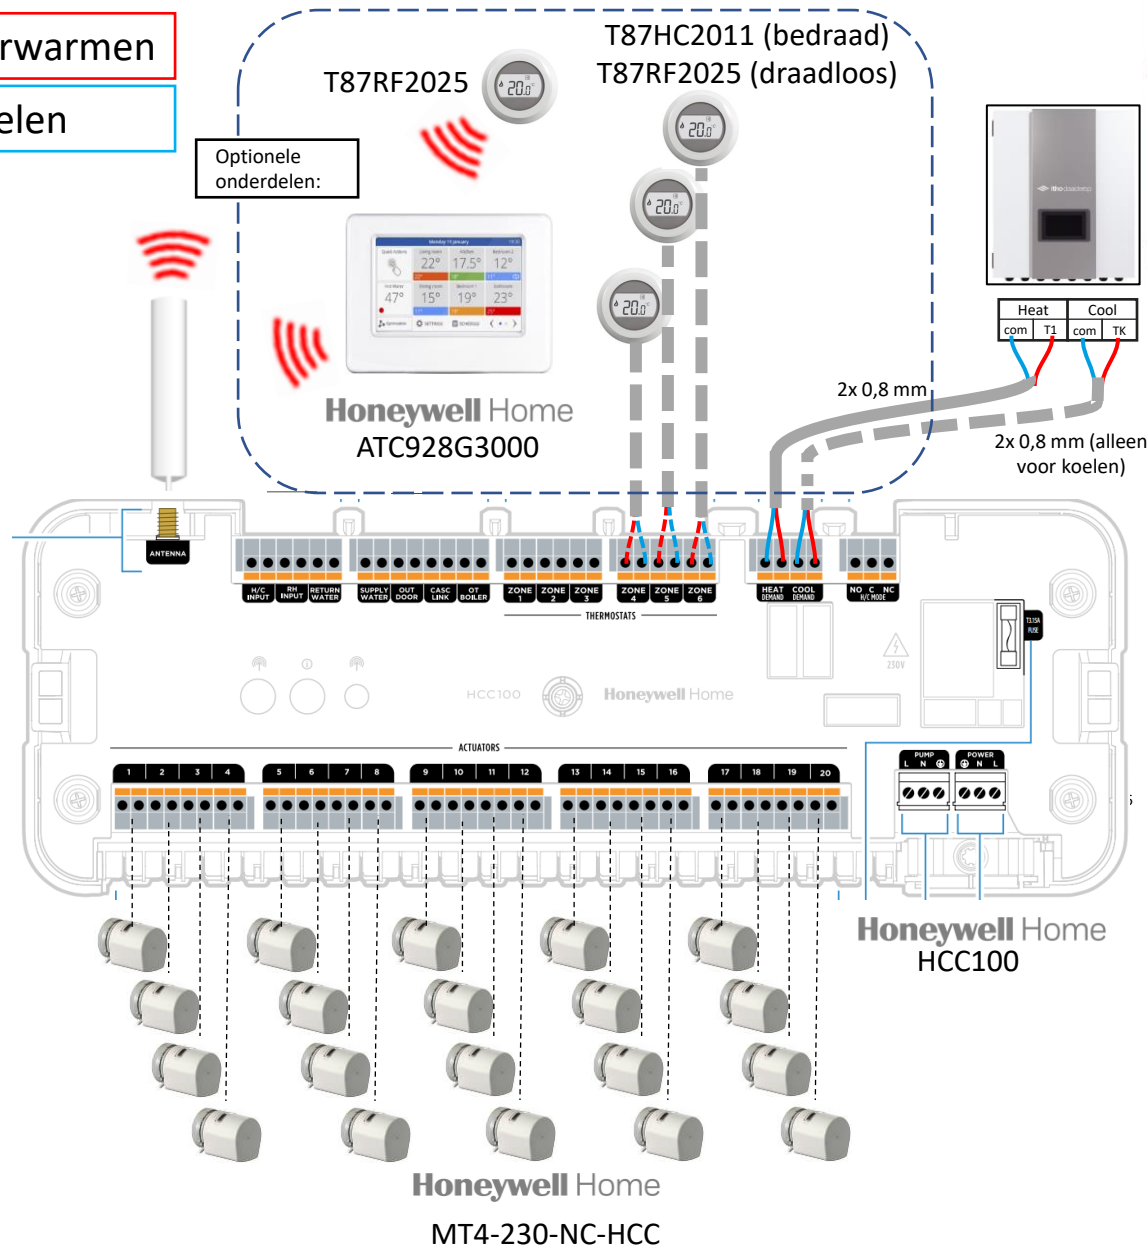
rwarmen

elen

Optionele onderdelen:

T87RF2025

T87HC2011 (bedraad)
T87RF2025 (draadloos)

20.0

20.0

20.0

20.0

Honeywell Home
ATC928G3000

Heat | Cool
com | T1 | com | TK

2x 0,8 mm

2x 0,8 mm (alleen voor koelen)

ANTENNA

H/C INPUT
RH INPUT
RETURN WATER
SUPPLY WATER
OUT DOOR
CASC LINK
OT BOILER
ZONE 1
ZONE 2
ZONE 3
ZONE 4
ZONE 5
ZONE 6
THERMOSTATS
HEAT DEMAND
COOL DEMAND
NO C NC H/C MODE
T3.15A FUSE
230V

HCC100
Honeywell Home

ACTUATORS
1 2 3 4 5 6 7 8 9 10 11 12 13 14 15 16 17 18 19 20

PUMP L N
POWER N L

Honeywell Home
HCC100

Honeywell Home
MT4-230-NC-HCC